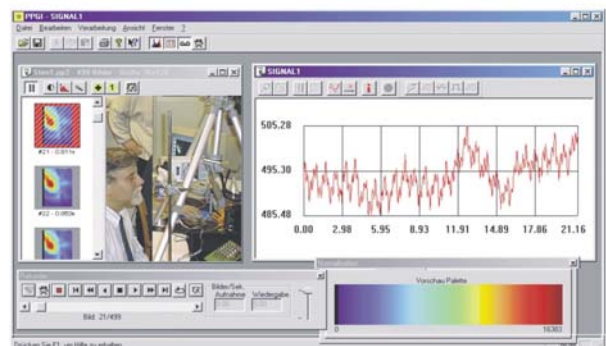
PPGI - SIGNAL1

Datei Bearbeiten Verarbeitung Ansicht Fenster ?

SIGNAL1

505.28

495.30

485.48

0.00 2.98 5.95 8.93 11.91 14.89 17.86 21.16

#21 - 0.011s

#22 - 0.052s

Bilder/Sek.

Aufnahme

Wiedergabe

Bild: 21/499

Vorschau Palette

0

16383

Drücken Sie F1, um Hilfe zu erhalten.